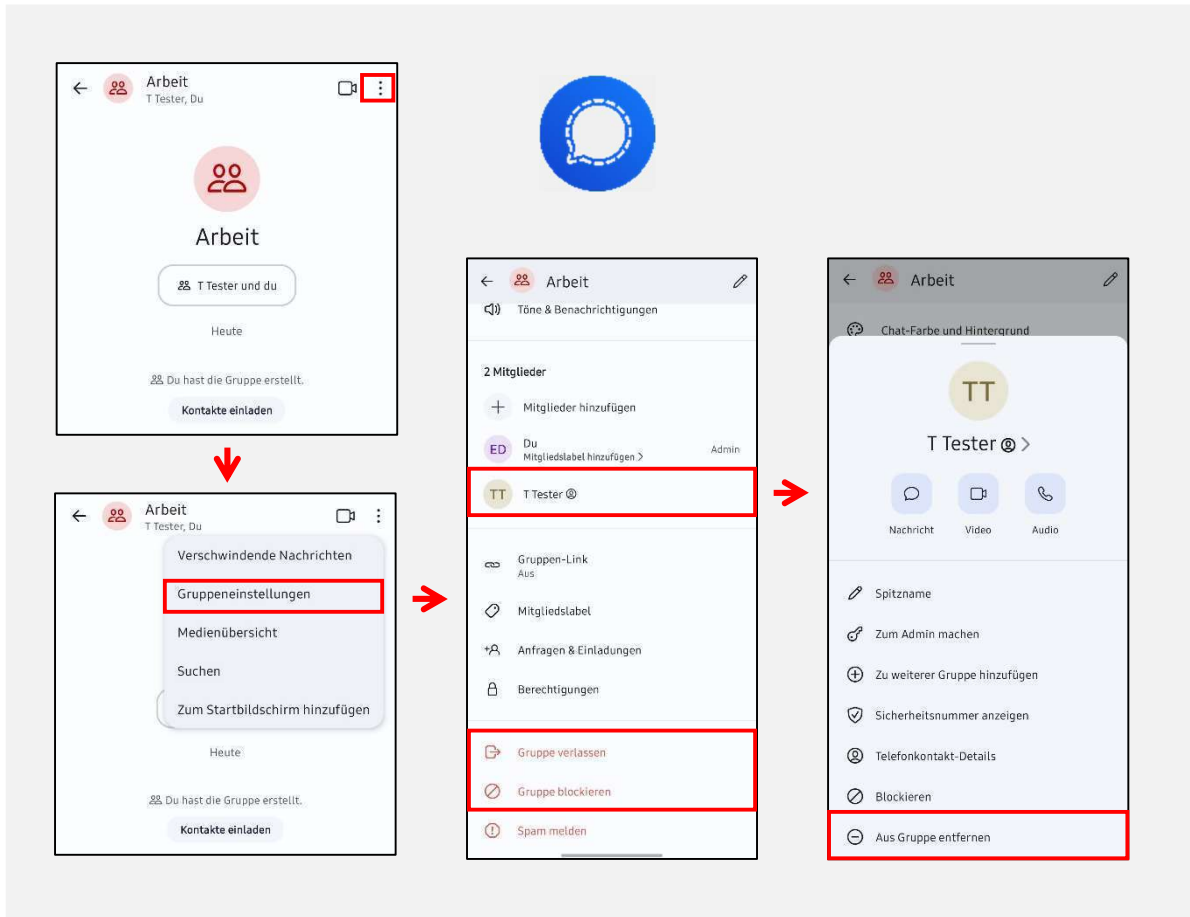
Arbeit
T Tester, Du

Arbeit

T Tester und du

Heute

Du hast die Gruppe erstellt.

Kontakte einladen

Arbeit
T Tester, Du

Verschwindende Nachrichten
Gruppeneinstellungen
Medienübersicht
Suchen
Zum Startbildschirm hinzufügen

Heute

Du hast die Gruppe erstellt.

Kontakte einladen

Arbeit

Töne & Benachrichtigungen

2 Mitglieder

Mitglieder hinzufügen

ED Du
Mitgliedslabel hinzufügen >
Admin

TT T Tester

Gruppen-Link
Aus

Mitgliedslabel

Anfragen & Einladungen

Berechtigungen

Gruppe verlassen

Gruppe blockieren

Spam melden

Arbeit

Chat-Farbe und Hintergrund

TT

T Tester >

Nachricht
Video
Audio

Spitzname

Zum Admin machen

Zu weiterer Gruppe hinzufügen

Sicherheitsnummer anzeigen

Telefonkontakt-Details

Blockieren

Aus Gruppe entfernen